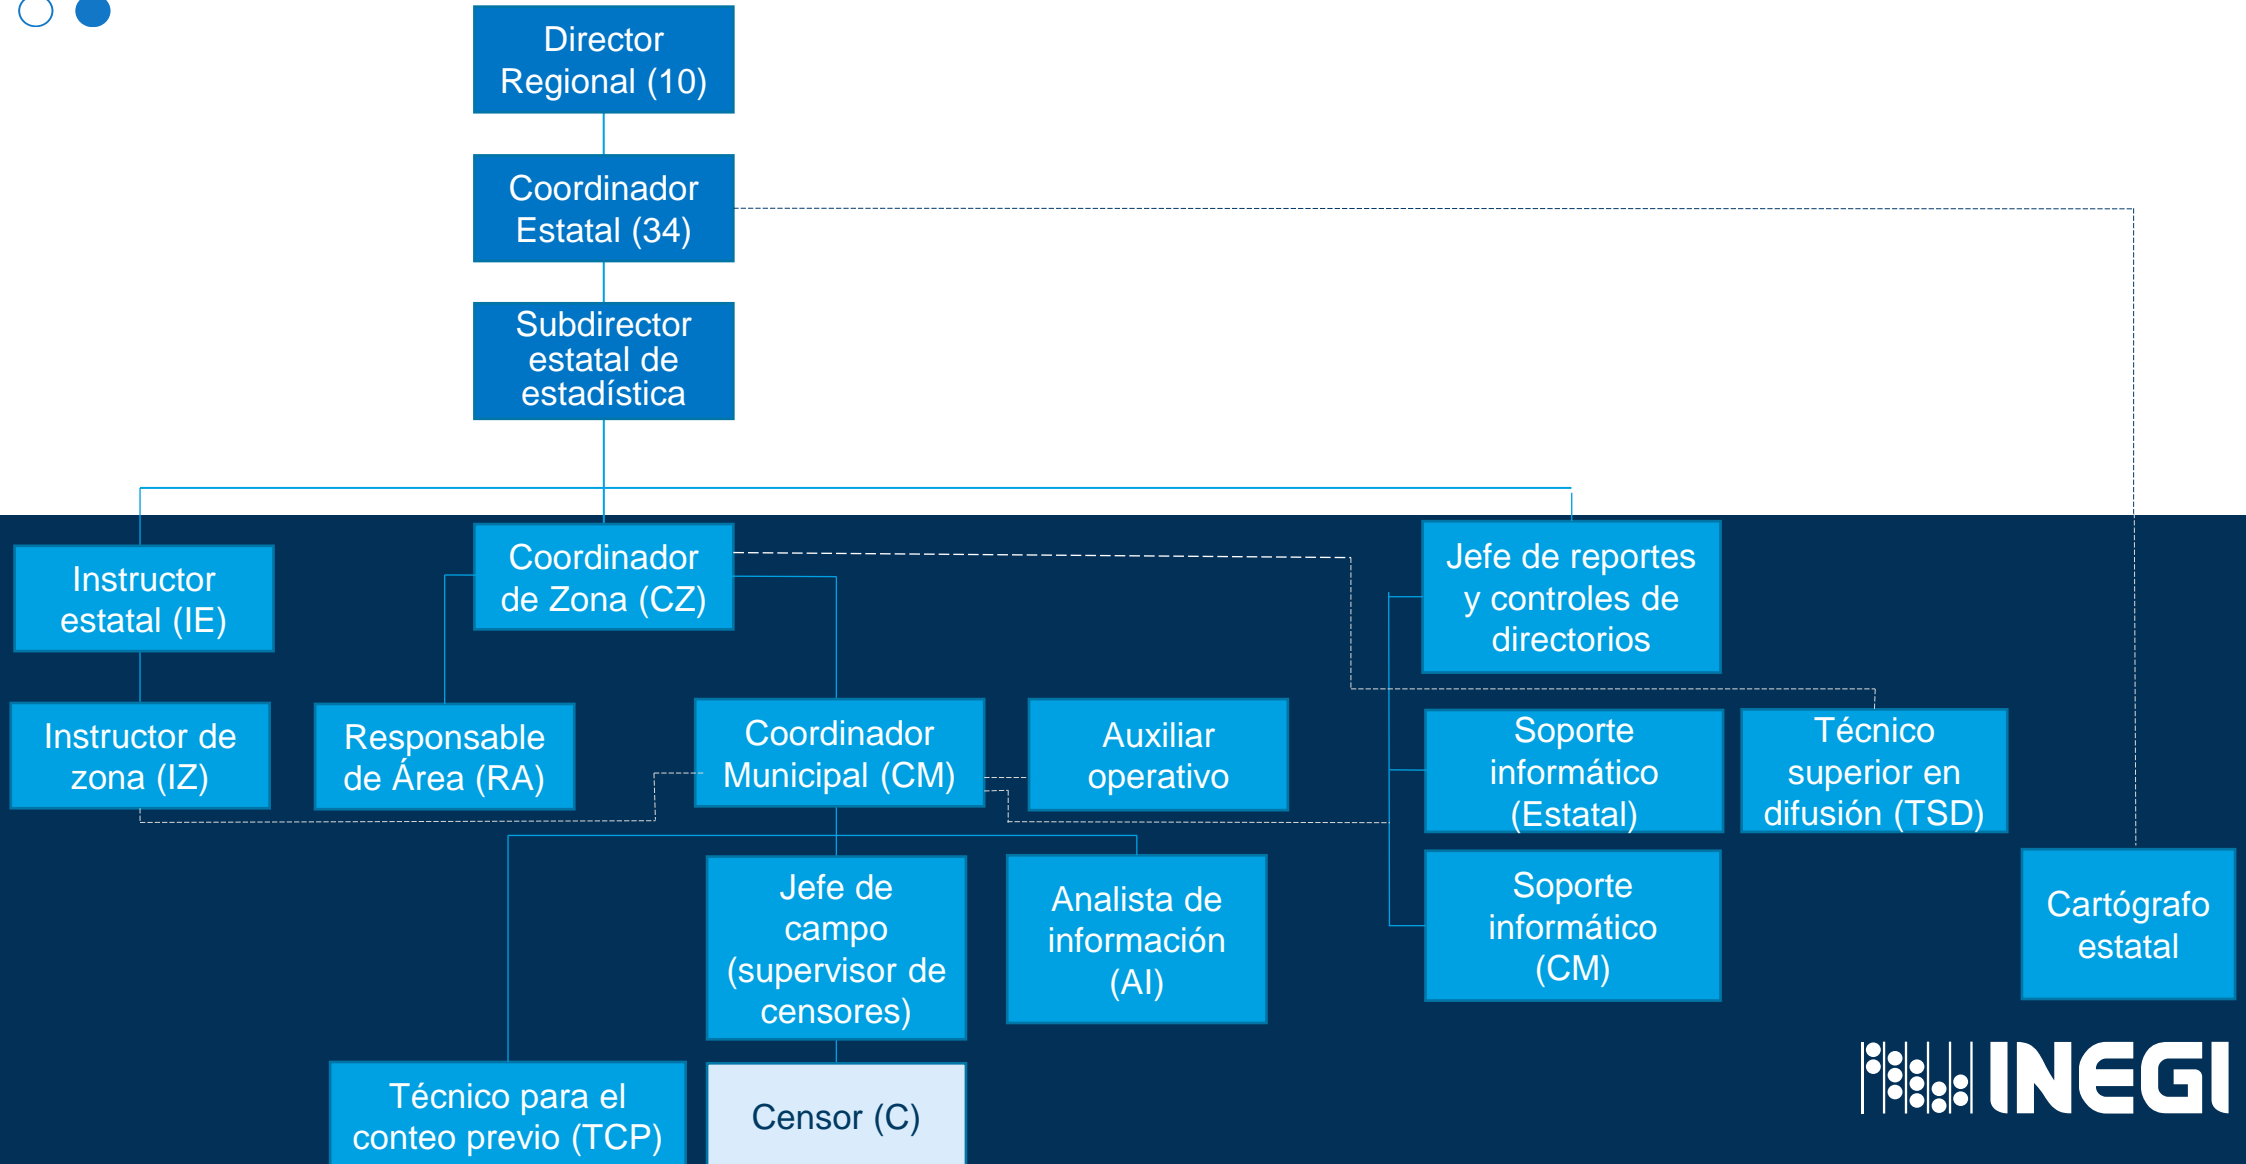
Director Regional (10)

Coordinador Estatal (34)

Subdirector estatal de estadística

Instructor estatal (IE)

Coordinador de Zona (CZ)

Jefe de reportes y controles de directorios

Instructor de zona (IZ)

Responsable de Área (RA)

Coordinador Municipal (CM)

Auxiliar operativo

Soporte informático (Estatal)

Técnico superior en difusión (TSD)

Jefe de campo (supervisor de censores)

Analista de información (AI)

Soporte informático (CM)

Cartógrafo estatal

Técnico para el conteo previo (TCP)

Censor (C)

INEGI